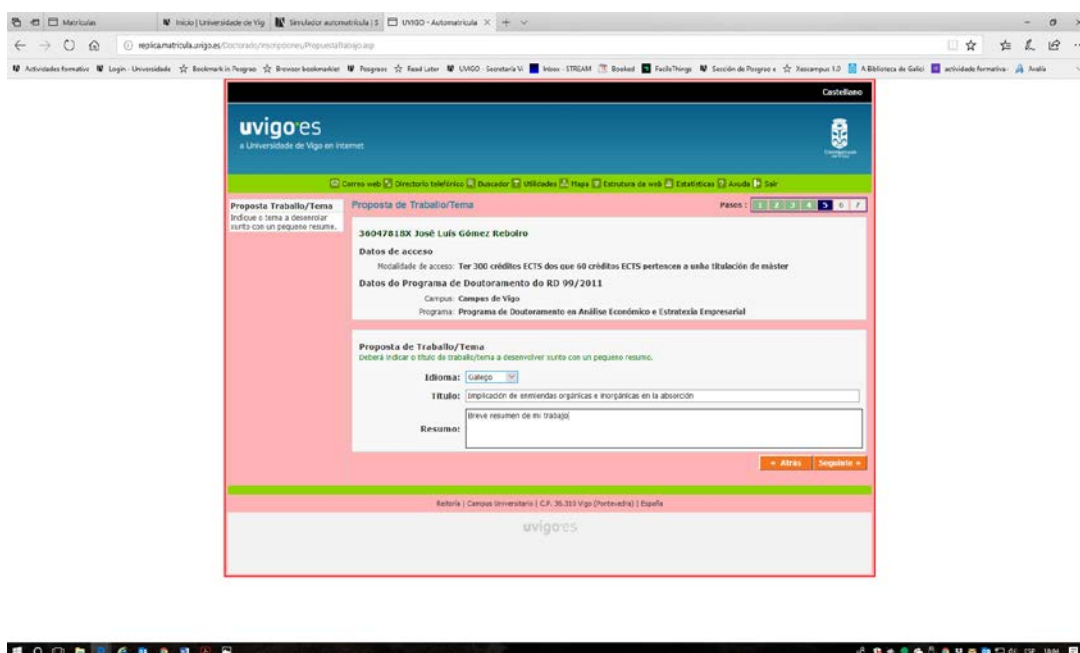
Matrículas | Inicio | Universidade de Vig | Simulador automatrícula | S | UVIGO - Automatrícula

replicamatricula.uvigo.es/Doctorado/Inscripciones/PropuestaTrabajo.asp

Actividades formativ | Login - Universidade | Bookmark in Progreso | Browser bookmarklet | Posgrao | Read Later | UVIGO - Secretaría V. | Inbox - STREAM | Booked | FacileThings | Sección de Posgrao e | Xescampus 1.0 | A Biblioteca de Galici | actividade formativa | Avalia

Castellano

uvigo·es
a Universidade de Vigo en Internet

Correo web | Directorio telefónico | Buscador | Utilidades | Mapa | Estrutura da web | Estatísticas | Axuda | Saír

Proposta Traballo/Tema
Indique o tema a desenrolar xunto con un pequeno resume.

Proposta de Traballo/Tema

Pasos : 1 2 3 4 5 6 7

36047818X José Luís Gómez Reboiro

Datos de acceso

Modalidade de acceso: Ter 300 créditos ECTS dos que 60 créditos ECTS pertencen a unha titulación de máster

Datos do Programa de Doutoramento do RD 99/2011

Campus: Campus de Vigo

Programa: Programa de Doutoramento en Análise Económico e Estratexia Empresarial

Proposta de Traballo/Tema
Deberá indicar o título do traballo/tema a desenvolver xunto con un pequeno resumo.

Idioma: Galego

Título: Implicación de enmiendas orgánicas e inorgánicas en la absorción

Resumo: Breve resumen de mi trabajo

« Atrás | Seguinte »

Reitoría | Campus Universitario | C.P. 36.310 Vigo (Pontevedra) | España

uvigo·es